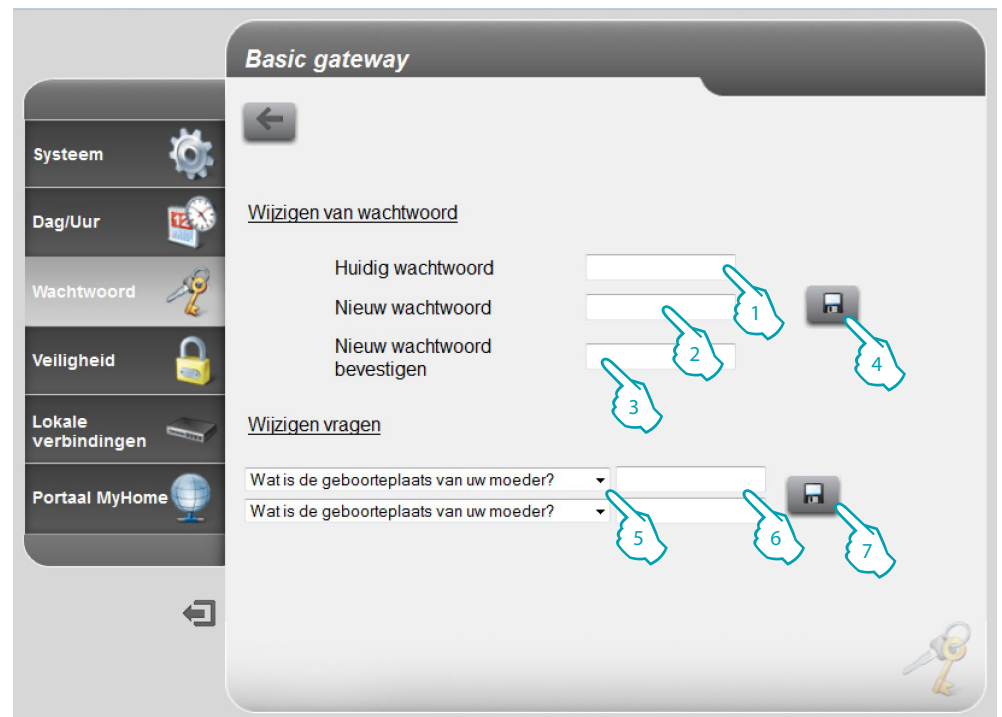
Basic gateway

Systeem

Dag/Uur

Wachtwoord

Veiligheid

Lokale verbindingen

Portaal MyHome

Wijzigen van wachtwoord

Huidig wachtwoord

Nieuw wachtwoord

Nieuw wachtwoord bevestigen

1

2

3

4

Wijzigen vragen

Wat is de geboorteplaats van uw moeder?

Wat is de geboorteplaats van uw moeder?

5

6

7